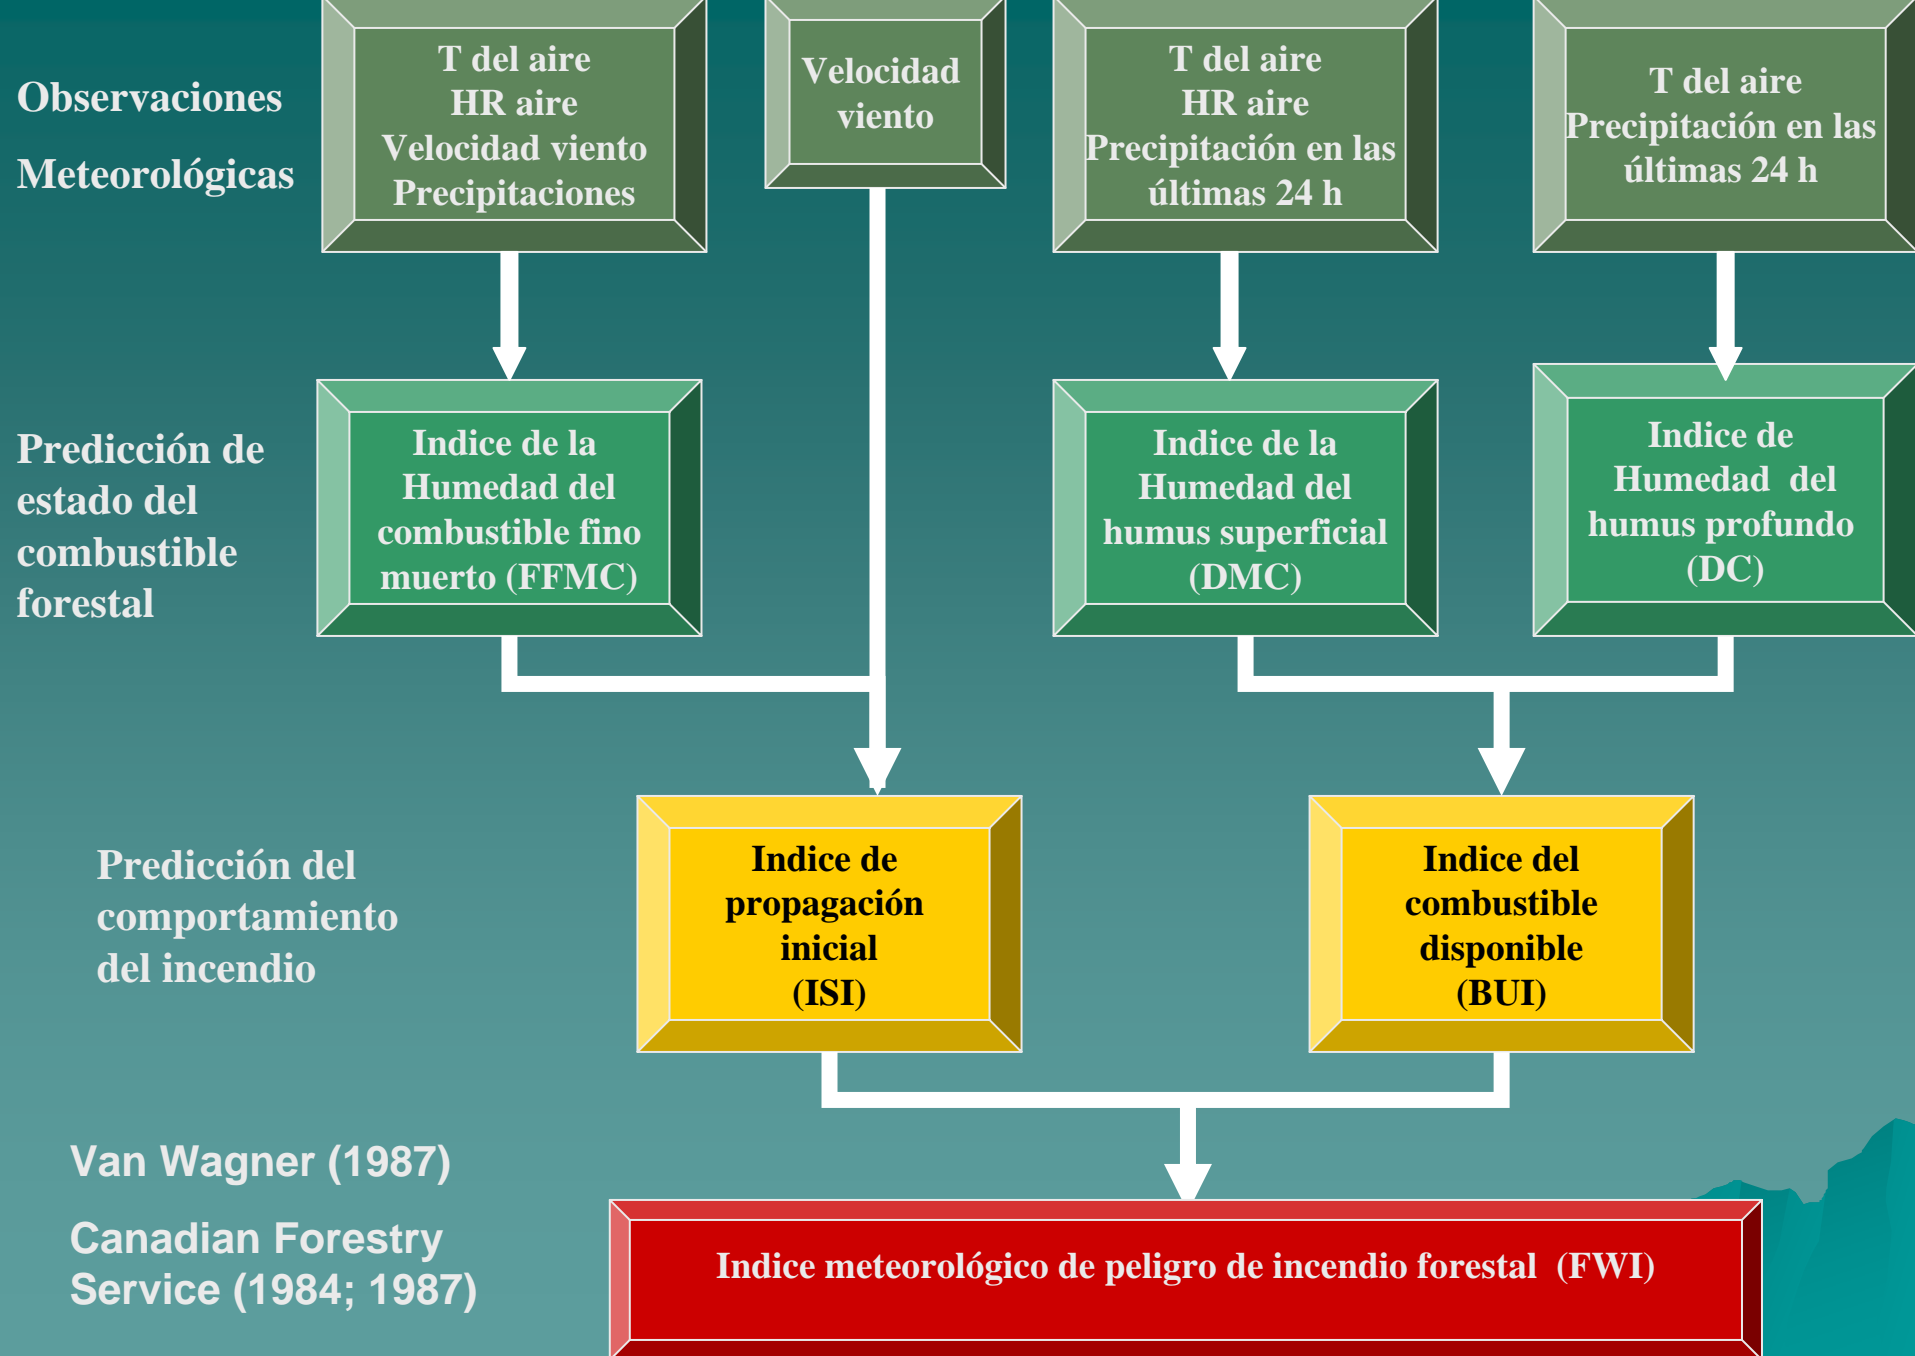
Observaciones Meteorológicas

T del aire
HR aire
Velocidad viento
Precipitaciones

Velocidad viento

T del aire
HR aire
Precipitación en las últimas 24 h

T del aire
Precipitación en las últimas 24 h

Predicción de estado del combustible forestal

Indice de la Humedad del combustible fino muerto (FFMC)

Indice de la Humedad del humus superficial (DMC)

Indice de Humedad del humus profundo (DC)

Predicción del comportamiento del incendio

Indice de propagación inicial (ISI)

Indice del combustible disponible (BUI)

Van Wagner (1987)

Canadian Forestry Service (1984; 1987)

Indice meteorológico de peligro de incendio forestal (FWI)